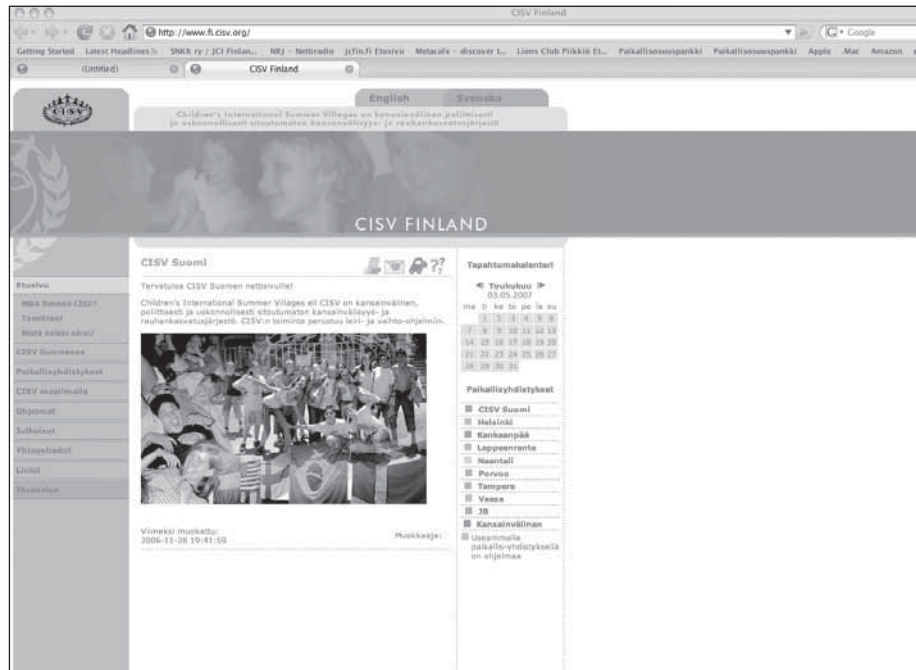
CISV Finland

http://www.fi.cisv.org/

Google

Getting Started Latest Headlines SNKK ry / JCI Finlan... NRJ - Nettiradio jcfin.fi Etusivu Metacafe - discover t... Lions Club Piikkiö Et... Paikallisosuuspankki Paikallisosuuspankki Apple Mac Amazon

(Untitled) CISV Finland

CISV

English Svenska

Children's International Summer Villages on kansainvälinen poliittisesti ja uskonnollisesti sitoutumaton kansainvälisyys- ja rauhankasvatusjärjestö

CISV FINLAND

Etusivu
Mikä ihmeen CISV?
Tavoitteet
Mistä kaikki alkoi?
CISV Suomessa
Paikallisyhdistykset
CISV maailmalla
Ohjelmat
Julkaisut
Yhteystiedot
Linkit
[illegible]

CISV Suomi

Tervetuloa CISV Suomen nettisivuille!

Children's International Summer Villages eli CISV on kansainvälinen, poliittisesti ja uskonnollisesti sitoutumaton kansainvälisyys- ja rauhankasvatusjärjestö. CISV:n toiminta perustuu leiri- ja vaihto-ohjelmiin.

Viimeksi muokattu:
2006-11-28 19:41:59

Muokkaaja:

Tapahtumakalenteri

Toukokuu
03.05.2007

| ma | ti | ke | to | pe | la | su |
|---|---|---|---|---|---|---|
| | 1 | 2 | 3 | 4 | 5 | 6 |
| 7 | 8 | 9 | 10 | 11 | 12 | 13 |
| 14 | 15 | 16 | 17 | 18 | 19 | 20 |
| 21 | 22 | 23 | 24 | 25 | 26 | 27 |
| 28 | 29 | 30 | 31 | | | |

Paikallisyhdistykset

CISV Suomi
Helsinki
Kankaanpää
Lappeenranta
Naantali
Porvoo
Tampere
Vaasa
JB
Kansainvälinen
Useammalla paikallis-yhdistyksellä on ohjelmaa